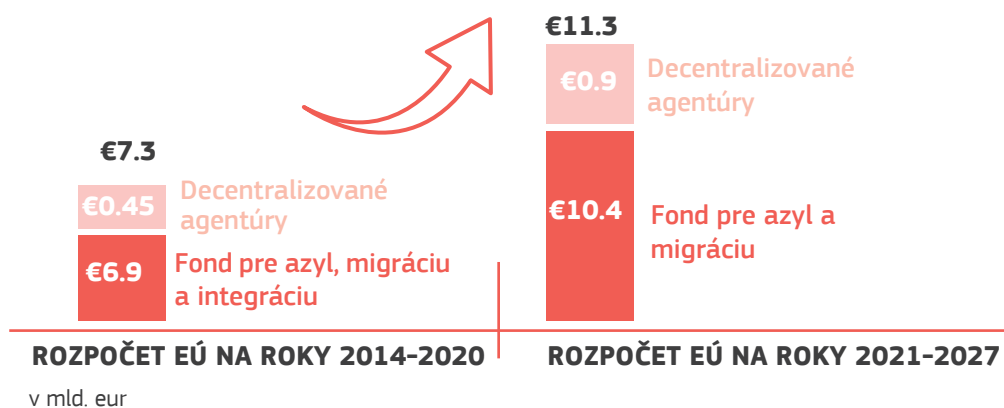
€7.3

€0.45 Decentralizované agentúry

€6.9 Fond pre azyl, migráciu a integráciu

ROZPOČET EÚ NA ROKY 2014-2020

€11.3

€0.9 Decentralizované agentúry

€10.4 Fond pre azyl a migráciu

ROZPOČET EÚ NA ROKY 2021-2027

v mld. eur